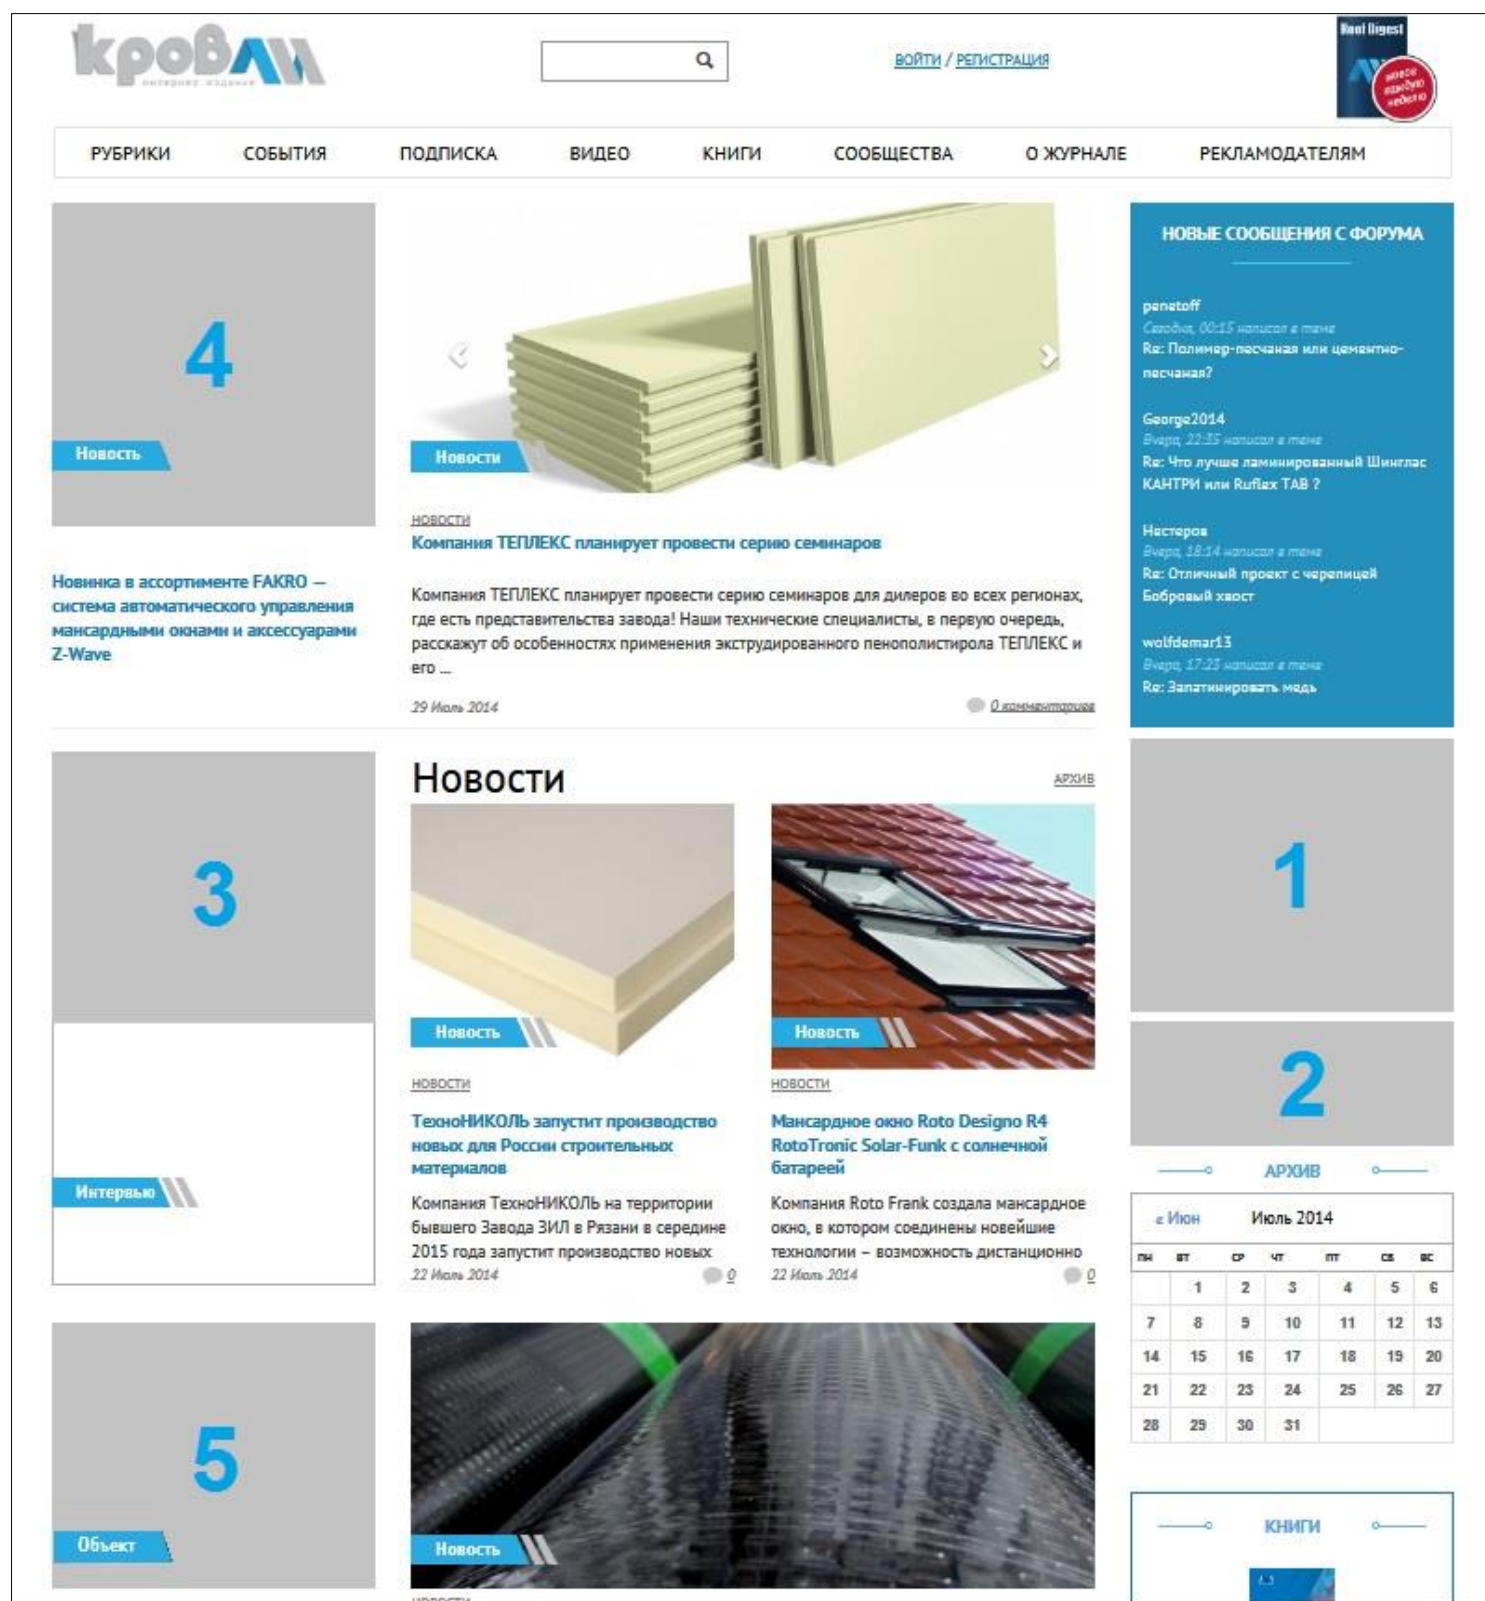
кровля
интернет-издание

ВОЙТИ / РЕГИСТРАЦИЯ

Roof Digest
новое каждую неделю

РУБРИКИ СОБЫТИЯ ПОДПИСКА ВИДЕО КНИГИ СООБЩЕСТВА О ЖУРНАЛЕ РЕКЛАМОДАТЕЛЯМ

4
Новость

Новинка в ассортименте FAKRO — система автоматического управления мансардными окнами и аксессуарами Z-Wave

Новости

НОВОСТИ
Компания ТЕПЛЕКС планирует провести серию семинаров

Компания ТЕПЛЕКС планирует провести серию семинаров для дилеров во всех регионах, где есть представительства завода! Наши технические специалисты, в первую очередь, расскажут об особенностях применения экструдированного пенополистирола ТЕПЛЕКС и его ...

29 Июль 2014
0 комментариев

НОВЫЕ СООБЩЕНИЯ С ФОРУМА

penetoff
Сегодня, 00:15 написал в теме
Re: Полимер-песчаная или цементно-песчаная?

George2014
Вчера, 22:35 написал в теме
Re: Что лучше ламинированный Шинглас КАНТРИ или Ruflex TAB ?

Нестеров
Вчера, 18:14 написал в теме
Re: Отличный проект с черепицей Бобровый хвост

wolfdemar13
Вчера, 17:23 написал в теме
Re: Запатинировать медь

3
Интервью

Новости
АРХИВ

Новость
НОВОСТИ
ТехноНИКОЛЬ запустит производство новых для России строительных материалов
Компания ТехноНИКОЛЬ на территории бывшего Завода ЗИЛ в Рязани в середине 2015 года запустит производство новых
22 Июль 2014
0

Новость
НОВОСТИ
Мансардное окно Roto Designo R4 RotoTronic Solar-Funk с солнечной батареей
Компания Roto Frank создала мансардное окно, в котором соединены новейшие технологии – возможность дистанционно
22 Июль 2014
0

1

2

АРХИВ

| « Июн | | Июль 2014 | | | | |
|---|---|---|---|---|---|---|
| пн | вт | ср | чт | пт | сб | вс |
| | 1 | 2 | 3 | 4 | 5 | 6 |
| 7 | 8 | 9 | 10 | 11 | 12 | 13 |
| 14 | 15 | 16 | 17 | 18 | 19 | 20 |
| 21 | 22 | 23 | 24 | 25 | 26 | 27 |
| 28 | 29 | 30 | 31 | | | |

5
Объект

Новость

КНИГИ